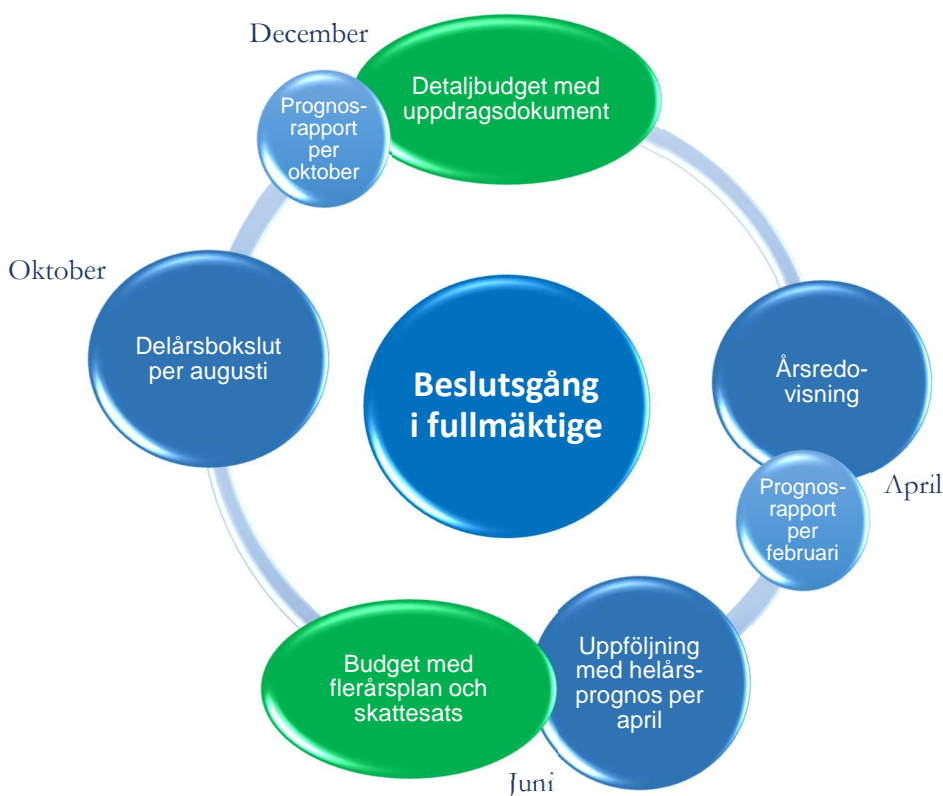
December

Detaljbudget med uppdragsdokument

Prognos-rapport per oktober

Oktober

Delårsbokslut per augusti

Beslutsgång i fullmäktige

Årsredo-visning

April

Prognos-rapport per februari

Uppföljning med helårs-prognos per april

Budget med flerårsplan och skattesats

Juni